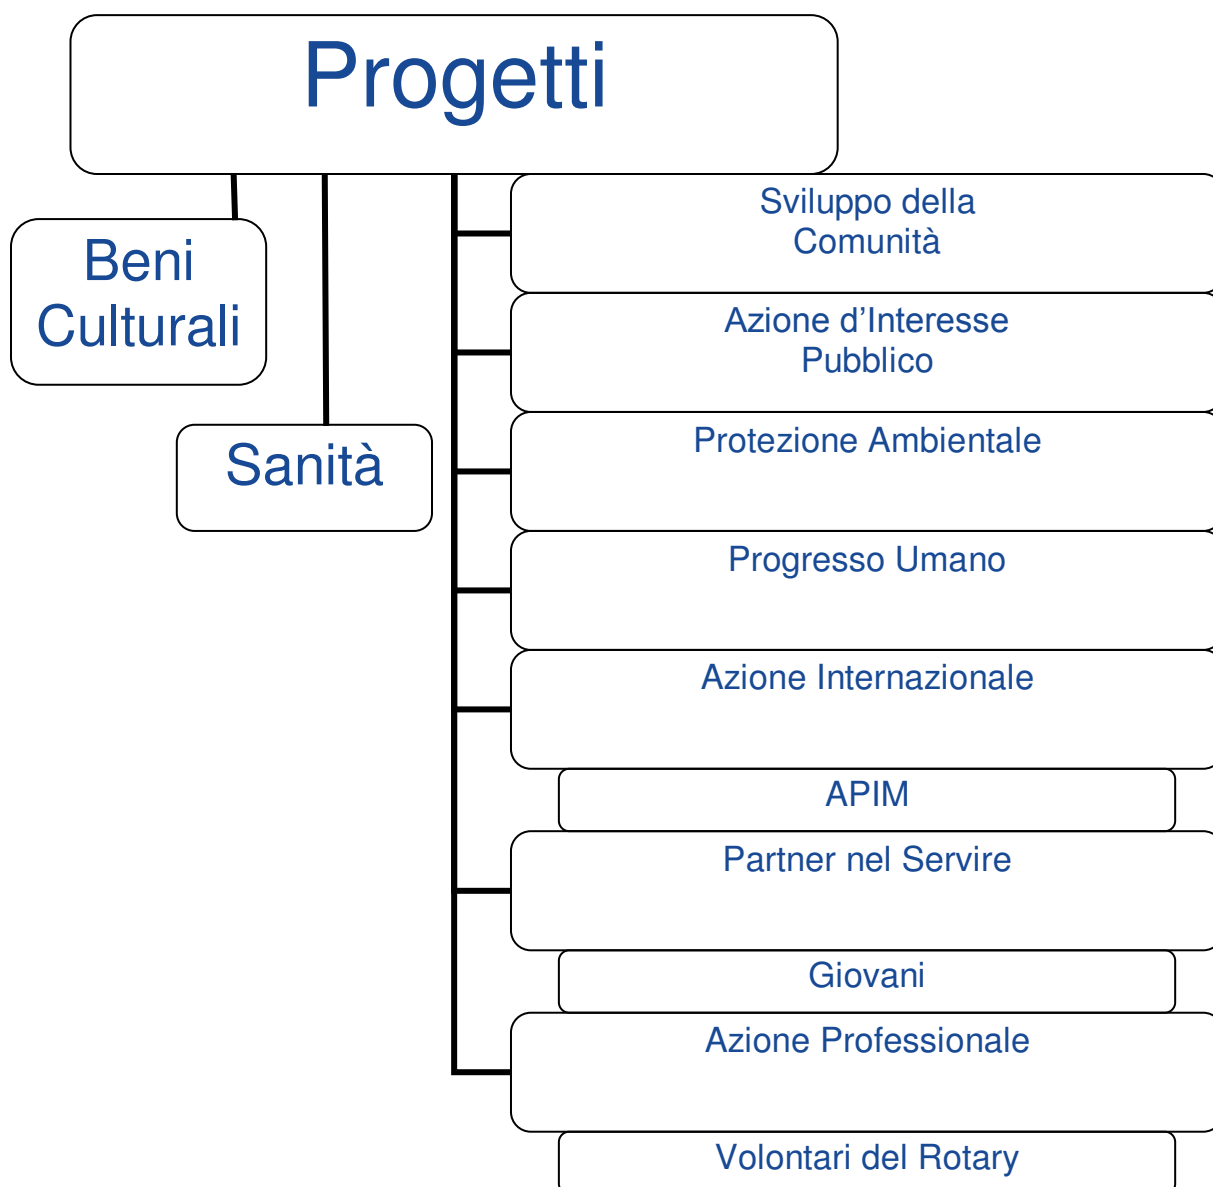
Progetti

Beni Culturali

Sanità

Sviluppo della Comunità

Azione d’Interesse Pubblico

Protezione Ambientale

Progresso Umano

Azione Internazionale

APIM

Partner nel Servire

Giovani

Azione Professionale

Volontari del Rotary